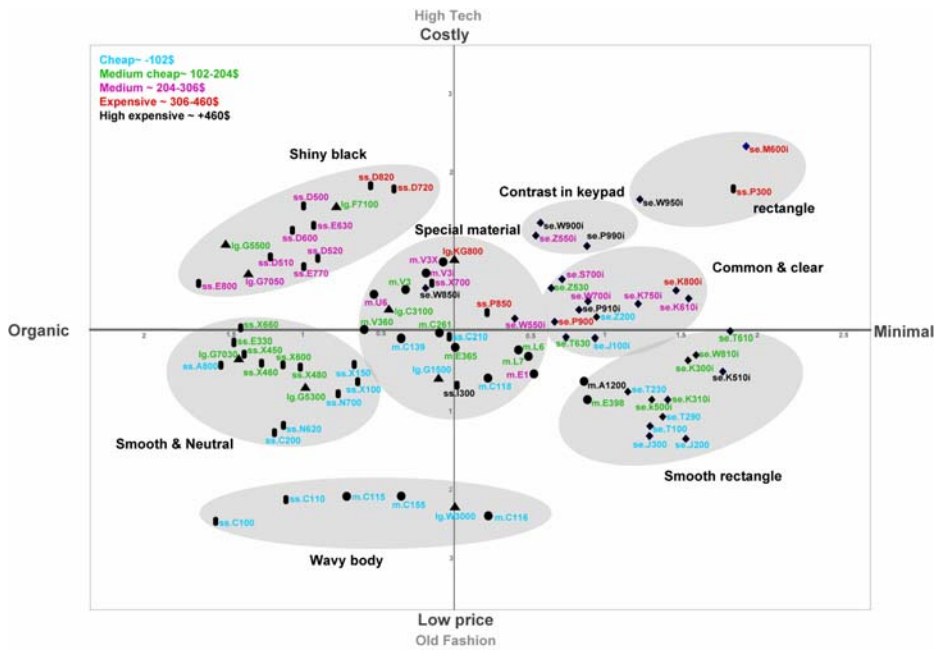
High Tech
Costly

Cheap~ -102$
Medium cheap~ 102-204$
Medium ~ 204-306$
Expensive ~ 306-460$
High expensive ~ +460$

Shiny black
ss.D820
ss.D720
ss.D500
lg.F7100
ss.E630
lg.G5500
ss.D600
ss.D510
ss.D520
ss.E770
lg.G7050
ss.E800

Contrast in keypad
se.W950i
se.W900i
se.Z550i
se.P990i

se.M600i
se.P300
rectangle

Special material
lg.KG800
m.V3X
m.V3i
ss.X700
se.W850i
m.V3
m.U6
lg.C3100
m.V360
ss.P850
se.W550i
m.C261
ss.C210
m.C139
m.E365
m.L6
m.L7
m.E1
lg.G1500
m.C118
ss.I300

Common & clear
se.S700i
se.Z530
se.W700i
se.K750i
se.K800i
se.K610i
se.P910i
se.Z200
se.P900
se.T630
se.J100i

Organic
Minimal

ss.X660
ss.E330
lg.G7030
ss.X450
ss.X600
ss.A800
ss.X460
ss.X480
ss.X150
ss.X100
lg.G5300
ss.N700
ss.N620
ss.C200
Smooth & Neutral

se.T610
se.W810i
se.K300i
se.K510i
m.A1200
se.T230
m.E398
se.K500i
se.K310i
se.T290
se.T100
se.J300
se.J200
Smooth rectangle

ss.C110
m.C115
m.C155
lg.W3000
m.C116
ss.C100
Wavy body

Low price
Old Fashion